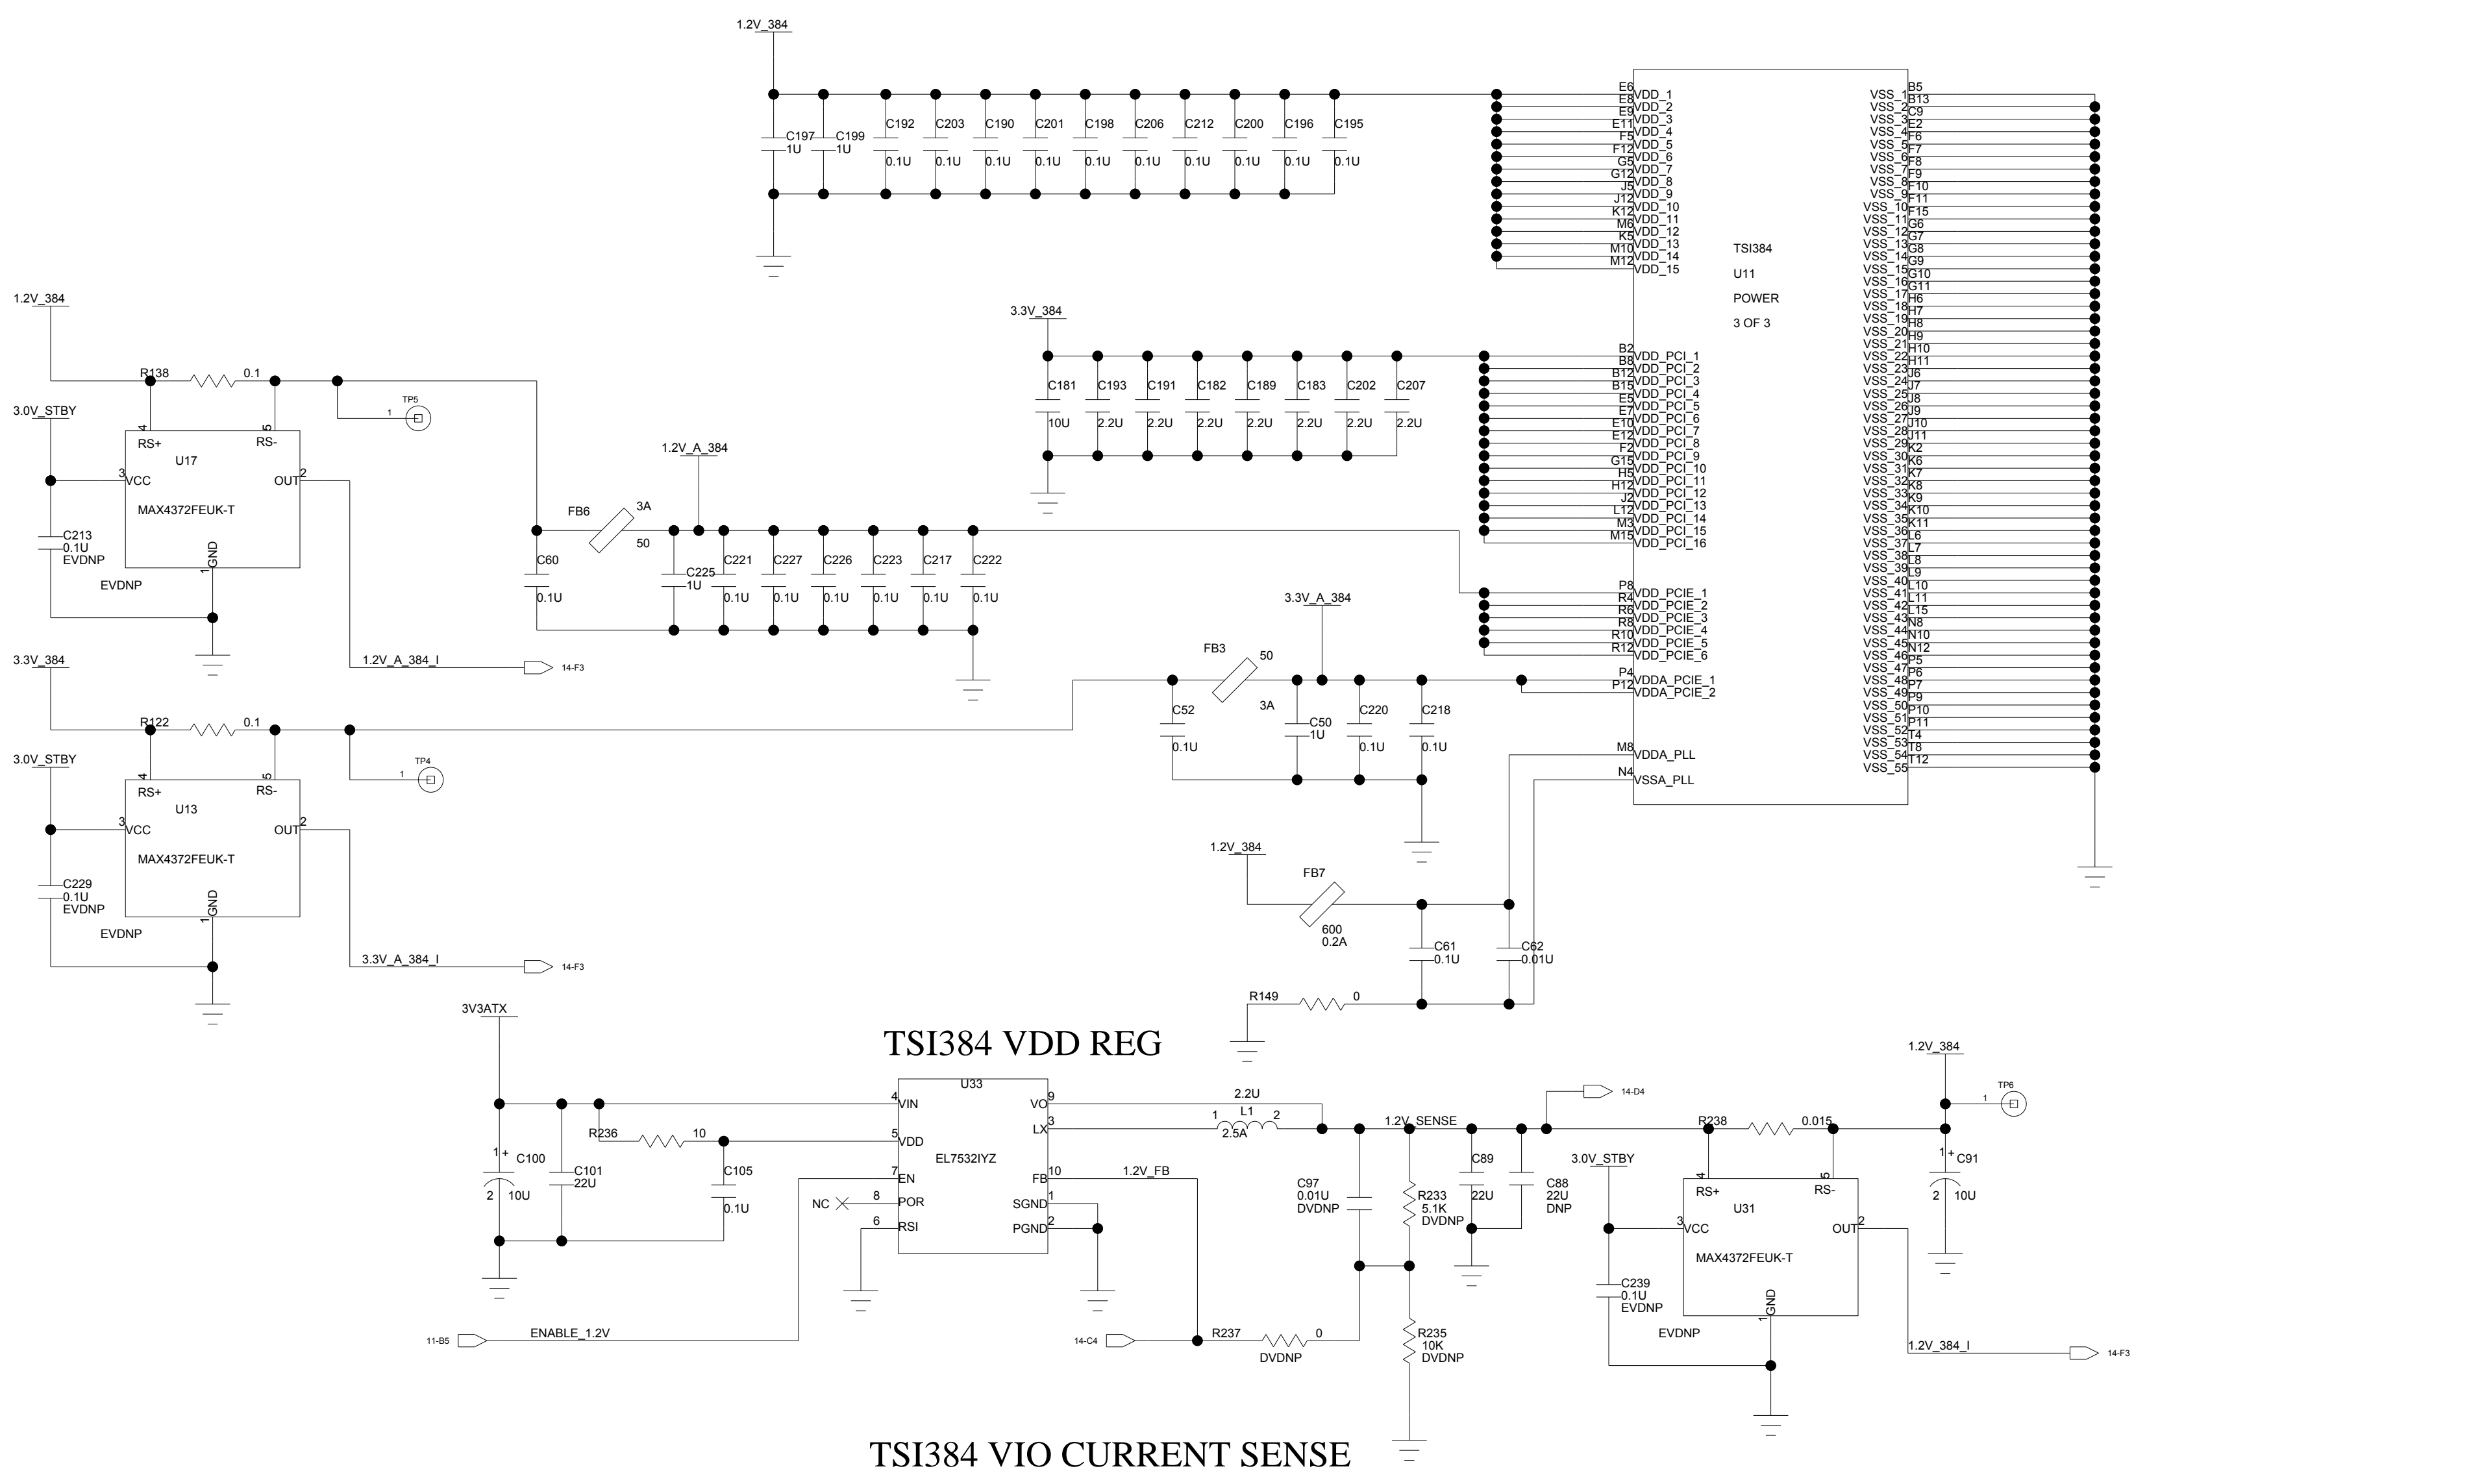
1.2V_384

C197 1U
C199 1U
C192 0.1U
C203 0.1U
C190 0.1U
C201 0.1U
C198 0.1U
C206 0.1U
C212 0.1U
C200 0.1U
C196 0.1U
C195 0.1U

E6 VDD_1
E8 VDD_2
E9 VDD_3
E11 VDD_4
F5 VDD_5
F12 VDD_6
G5 VDD_7
G12 VDD_8
J5 VDD_9
J12 VDD_10
K12 VDD_11
M6 VDD_12
K5 VDD_13
M10 VDD_14
M12 VDD_15

TSI384
U11
POWER
3 OF 3

VSS_1 B5
VSS_2 B13
VSS_3 C9
VSS_4 E2
VSS_5 F6
VSS_6 F7
VSS_7 F8
VSS_8 F9
VSS_9 F10
VSS_10 F11
VSS_11 F15
VSS_12 G6
VSS_13 G7
VSS_14 G8
VSS_15 G9
VSS_16 G10
VSS_17 G11
VSS_18 H6
VSS_19 H7
VSS_20 H8
VSS_21 H9
VSS_22 H10
VSS_23 H11
VSS_24 J6
VSS_25 J7
VSS_26 J8
VSS_27 J9
VSS_28 J10
VSS_29 J11
VSS_30 K2
VSS_31 K6
VSS_32 K7
VSS_33 K8
VSS_34 K9
VSS_35 K10
VSS_36 K11
VSS_37 L6
VSS_38 L7
VSS_39 L8
VSS_40 L9
VSS_41 L10
VSS_42 L11
VSS_43 L15
VSS_44 N8
VSS_45 N10
VSS_46 N12
VSS_47 P5
VSS_48 P6
VSS_49 P7
VSS_50 P9
VSS_51 P10
VSS_52 P11
VSS_53 T4
VSS_54 T8
VSS_55 T12

1.2V_384
R138 0.1
TP5 1
3.0V_STBY
4 RS+
5 RS-
U17
3 VCC
OUT 2
MAX4372FEUK-T
1 GND
C213 0.1U EVDNP
EVDNP

3.3V_384
C181 10U
C193 2.2U
C191 2.2U
C182 2.2U
C189 2.2U
C183 2.2U
C202 2.2U
C207 2.2U

B2 VDD_PCI_1
B8 VDD_PCI_2
B12 VDD_PCI_3
B15 VDD_PCI_4
E5 VDD_PCI_5
E7 VDD_PCI_6
E10 VDD_PCI_7
E12 VDD_PCI_8
F2 VDD_PCI_9
G15 VDD_PCI_10
H5 VDD_PCI_11
H12 VDD_PCI_12
J2 VDD_PCI_13
L12 VDD_PCI_14
M3 VDD_PCI_15
M15 VDD_PCI_16

1.2V_A_384
FB6 3A 50
C60 0.1U
C225 1U
C221 0.1U
C227 0.1U
C226 0.1U
C223 0.1U
C217 0.1U
C222 0.1U

P8 VDD_PCIE_1
R4 VDD_PCIE_2
R6 VDD_PCIE_3
R8 VDD_PCIE_4
R10 VDD_PCIE_5
R12 VDD_PCIE_6

1.2V_A_384_I 14-F3

3.3V_A_384
FB3 50 3A
P4 VDDA_PCIE_1
P12 VDDA_PCIE_2
C52 0.1U
C50 1U
C220 0.1U
C218 0.1U

3.3V_384
R122 0.1
TP4 1
3.0V_STBY
4 RS+
5 RS-
U13
3 VCC
OUT 2
MAX4372FEUK-T
1 GND
C229 0.1U EVDNP
EVDNP

M8 VDDA_PLL
N4 VSSA_PLL

3.3V_A_384_I 14-F3

1.2V_384
FB7 600 0.2A
C61 0.1U
C62 0.01U
R149 0

TSI384 VDD REG

3V3ATX
U33
4 VIN
VO 9
5 VDD
LX 3
7 EN
FB 10
8 POR
SGND 1
6 RSI
PGND 2
EL7532IYZ
NC
R236 10
C100 1 + 2 10U
C101 22U
C105 0.1U
2.2U
L1 1 2 2.5A
1.2V_SENSE
1.2V_FB
C97 0.01U DVDNP
R233 5.1K DVDNP
C89 22U
C88 22U DNP
R235 10K DVDNP
R237 0 DVDNP
14-C4
11-B5 ENABLE_1.2V
14-D4

1.2V_384
TP6 1
R238 0.015
3.0V_STBY
4 RS+
5 RS-
U31
3 VCC
OUT 2
MAX4372FEUK-T
1 GND
C239 0.1U EVDNP
EVDNP
C91 1 + 2 10U
1.2V_384_I 14-F3

TSI384 VIO CURRENT SENSE